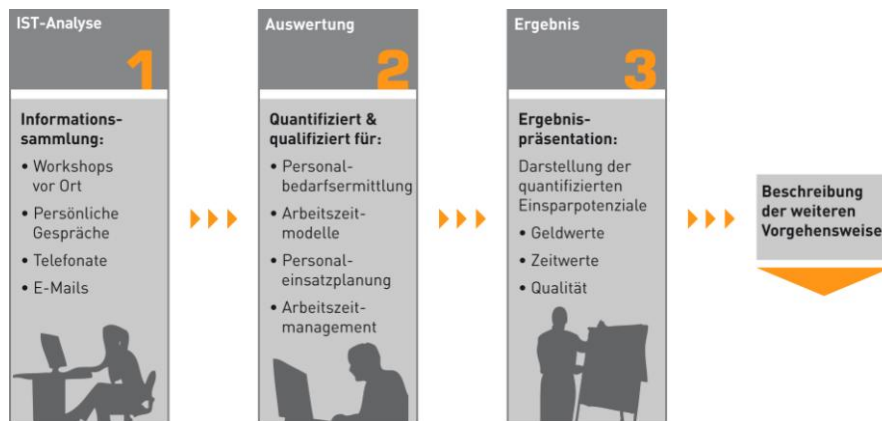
IST-Analyse
1

Informationssammlung:
• Workshops vor Ort
• Persönliche Gespräche
• Telefonate
• E-Mails

Auswertung
2

Quantifiziert & qualifiziert für:
• Personalbedarfsermittlung
• Arbeitszeitmodelle
• Personaleinsatzplanung
• Arbeitszeitmanagement

Ergebnis
3

Ergebnispräsentation:
Darstellung der quantifizierten Einsparpotenziale
• Geldwerte
• Zeitwerte
• Qualität

Beschreibung der weiteren Vorgehensweise